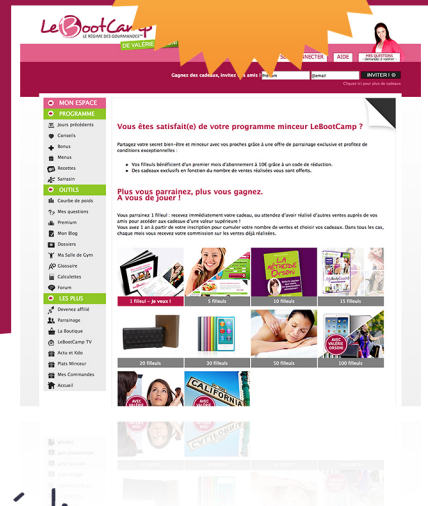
LeBootCamp
LE RÉGIME DES GOURMANDES
DE VALERIE

CONNECTER
AIDE
MES QUESTIONS

Gagnez des cadeaux, invitez vos amis !
Nom
Email
INVITER !
Cliquez ici pour plus de cadeaux

MON ESPACE
PROGRAMME
Jours précédents
Conseils
Bonus
Menus
Recettes
Parrain
OUTILS
Courbe de poids
Mes questions
Premium
Mon Blog
Dossiers
Ma Salle de Gym
Glossaire
Calculettes
Forum
LES PLUS
Devenez affilié
Parrainage
La Boutique
LeBootCamp TV
Actu et Kdo
Plats Minceur
Mes Commandes
Accueil

Vous êtes satisfait(e) de votre programme minceur LeBootCamp ?

Partagez votre secret bien-être et minceur avec vos proches grâce à une offre de parrainage exclusive et profitez de conditions exceptionnelles :

Vos filleuls bénéficient d'un premier mois d'abonnement à 10€ grâce à un code de réduction.
Des cadeaux exclusifs en fonction du nombre de ventes réalisées vous sont offerts.

Plus vous parrainez, plus vous gagnez.
A vous de jouer !

Vous parrainez 1 filleul : recevez immédiatement votre cadeau, ou attendez d'avoir réalisé d'autres ventes auprès de vos amis pour accéder aux cadeaux d'une valeur supérieure !
Vous avez 1 an à partir de votre inscription pour cumuler votre nombre de ventes et choisir vos cadeaux. Dans tous les cas, chaque mois vous recevez votre commission sur les ventes déjà réalisées.

1 filleul - Je veux !
5 filleuls
LA MÉTHODE Dessen
10 filleuls
15 filleuls
20 filleuls
30 filleuls
50 filleuls
AVEC VALERIE ORSONI
100 filleuls
AVEC VALERIE
CALIFORNIA